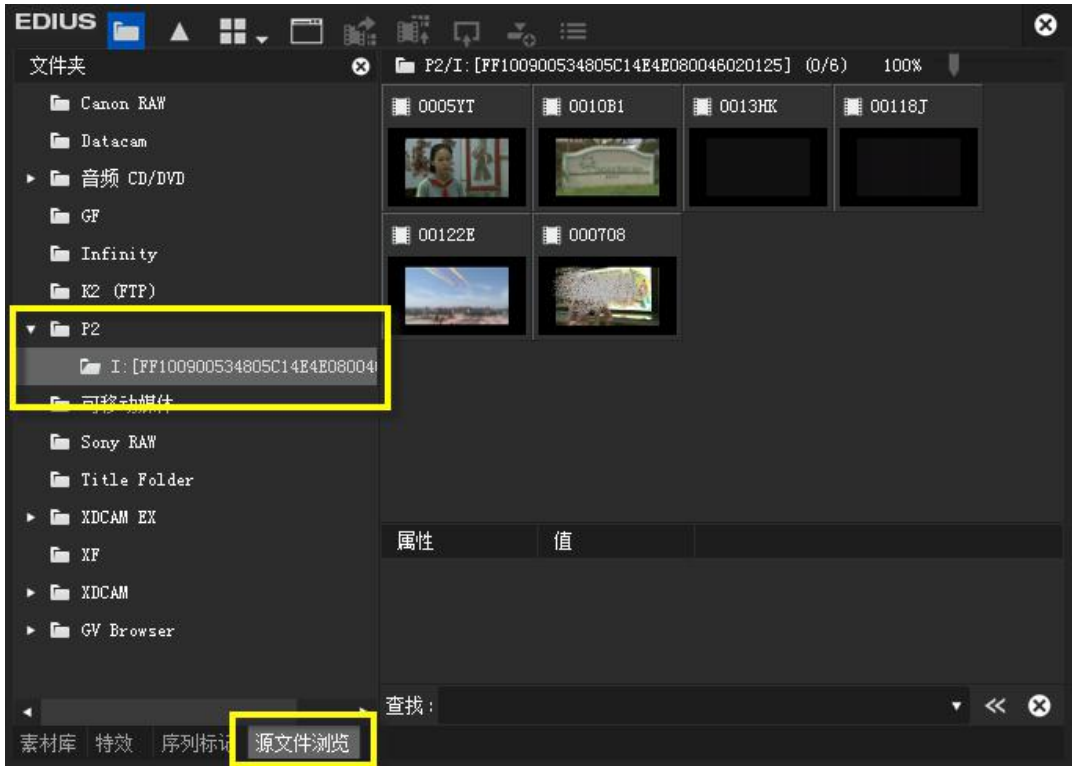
EDIUS

文件夹

P2/I:[FF100900534805C14E4E080046020125] (0/6) 100%

Canon RAW
Datacam
音频 CD/DVD
GF
Infinity
K2 (FTP)
P2
I:[FF100900534805C14E4E08004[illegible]
可移动媒体
Sony RAW
Title Folder
XDCAM EX
XF
XDCAM
GV Browser

0005YT
0010B1
0013HK
00118J
00122E
000708

| 属性 | 值 |
|---|---|

查找:

素材库 特效 序列标记 源文件浏览